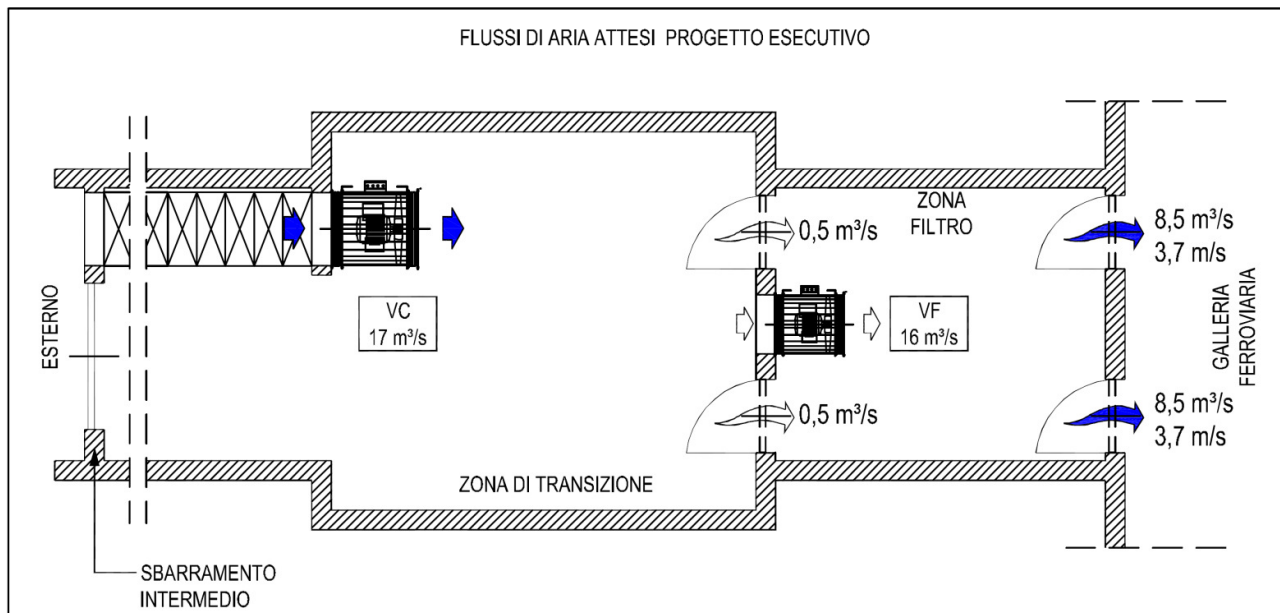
FLUSSI DI ARIA ATTESI PROGETTO ESECUTIVO

ESTERNO

VC
17 m³/s

0,5 m³/s

ZONA FILTRO

8,5 m³/s
3,7 m/s

VF
16 m³/s

GALLERIA FERROVIARIA

0,5 m³/s

8,5 m³/s
3,7 m/s

ZONA DI TRANSIZIONE

SBARRAMENTO INTERMEDIO